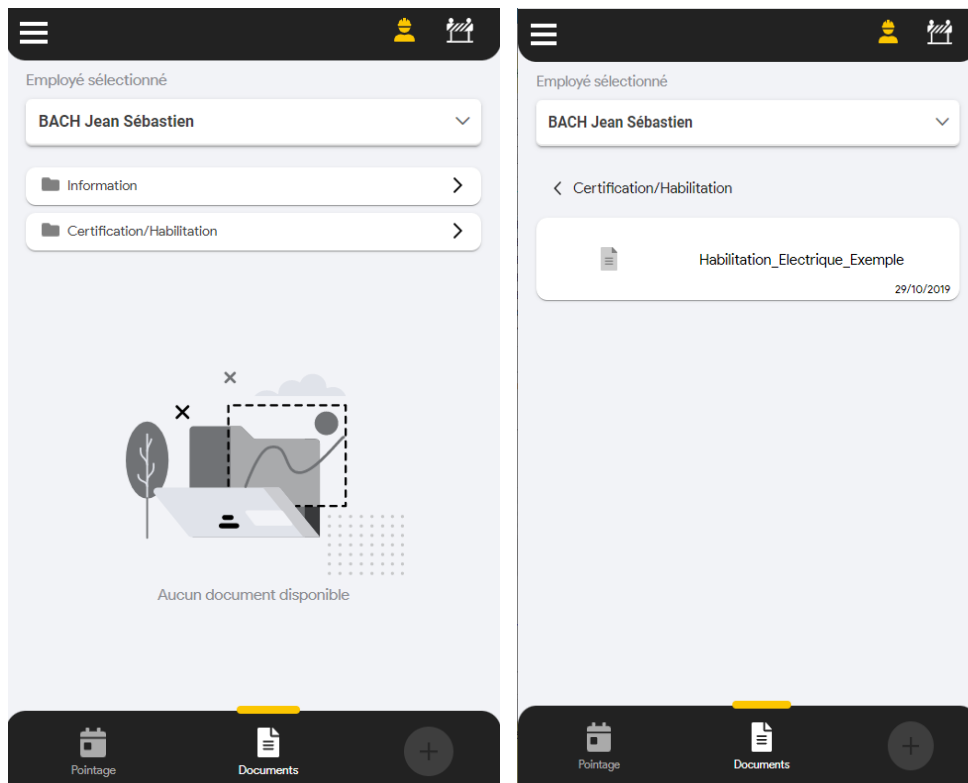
Employé sélectionné

BACH Jean Sébastien

Information

Certification/Habilitation

Aucun document disponible

Pointage

Documents

Employé sélectionné

BACH Jean Sébastien

Certification/Habilitation

Habilitation_Electrique_Exemple

29/10/2019

Pointage

Documents